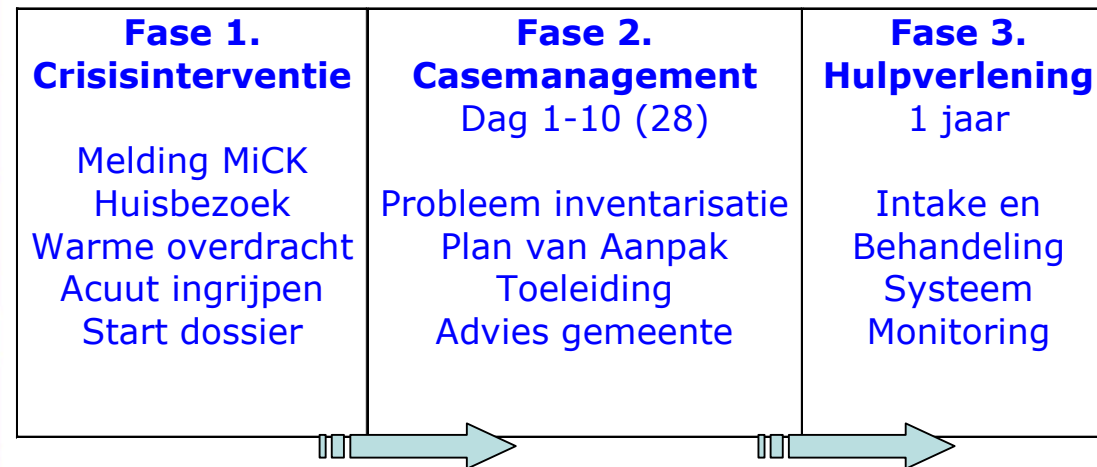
**Fase 1. Crisisinterventie**

Melding MiCK
Huisbezoek
Warme overdracht
Acuut ingrijpen
Start dossier

**Fase 2. Casemanagement**
Dag 1-10 (28)

Probleem inventarisatie
Plan van Aanpak
Toeleiding
Advies gemeente

**Fase 3. Hulpverlening**
1 jaar

Intake en
Behandeling
Systeem
Monitoring